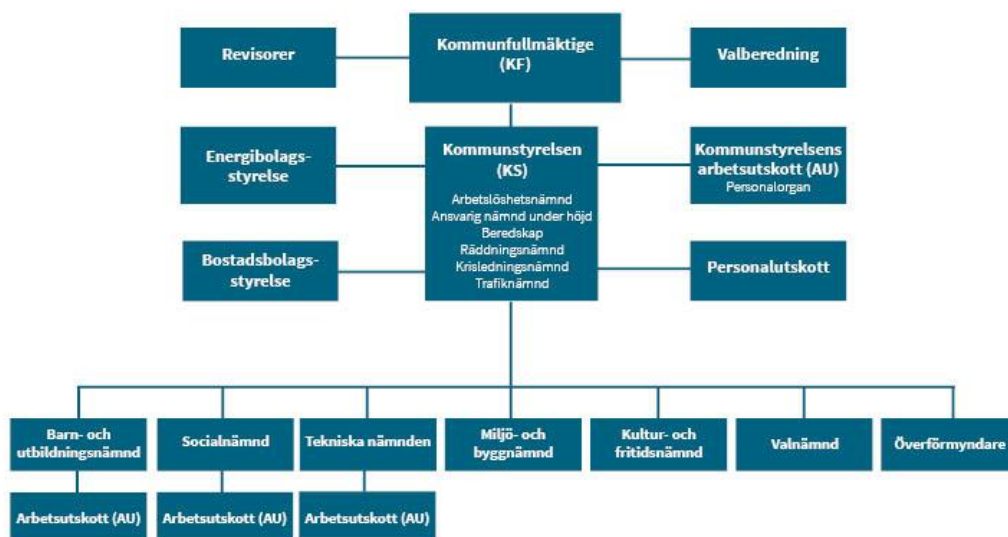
Revisorer

Kommunfullmäktige (KF)

Valberedning

Energibolagsstyrelse

Kommunstyrelsen (KS)
Arbetslöshetsnämnd
Ansvarig nämnd under höjd Beredskap
Räddningsnämnd
Krisledningsnämnd
Trafiknämnd

Kommunstyrelsens arbetsutskott (AU)
Personalorgan

Bostadsbolagsstyrelse

Personalutskott

Barn- och utbildningsnämnd

Socialnämnd

Tekniska nämnden

Miljö- och byggnämnd

Kultur- och fritidsnämnd

Valnämnd

Överförmyndare

Arbetsutskott (AU)

Arbetsutskott (AU)

Arbetsutskott (AU)